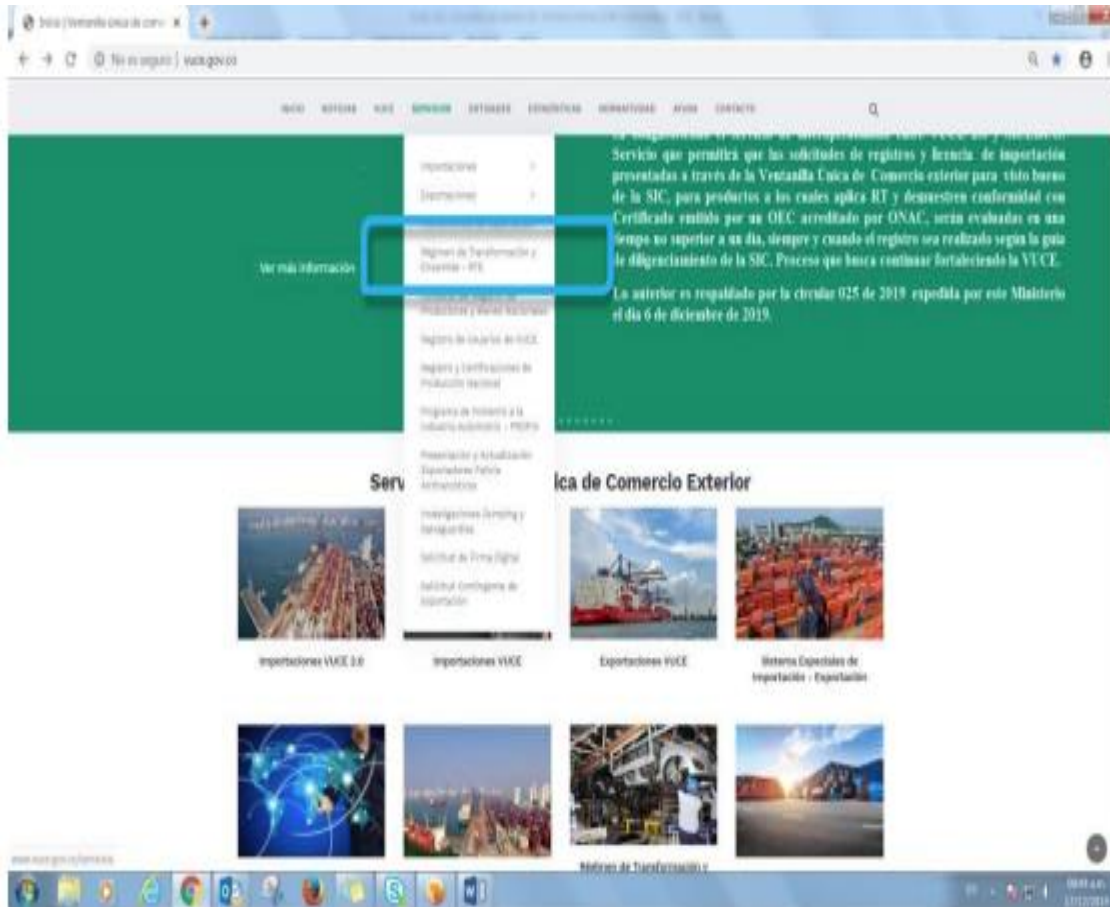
Inicio | Ventanilla única de com ×

No es seguro | vuce.gov.co

INICIO NOTICIAS VUCE SERVICIOS ENTIDADES ESTADÍSTICAS NORMATIVIDAD AYUDA CONTACTO

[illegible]
Servicio que permitirá que las solicitudes de registros y licencia de importación presentadas a través de la Ventanilla Única de Comercio exterior para visto bueno de la SIC, para productos a los cuales aplica RT y demuestren conformidad con Certificado emitido por un OEC acreditado por ONAC, serán evaluadas en un tiempo no superior a un día, siempre y cuando el registro sea realizado según la guía de diligenciamiento de la SIC. Proceso que busca continuar fortaleciendo la VUCE.

Lo anterior es respaldado por la circular 025 de 2019 expedida por este Ministerio el día 6 de diciembre de 2019.

Ver más información

Importaciones
Exportaciones
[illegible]
Régimen de Transformación y Ensamble - RTE
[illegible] Productores y Bienes Nacionales
Registro de Usuarios de VUCE
Registro y Certificaciones de Producción Nacional
Programa de Fomento a la Industria Automotriz - PROFIA
Presentación y Actualización Exportadores Fichas Antinarcóticos
Investigaciones Dumping y Salvaguardias
Solicitud de Firma Digital
Solicitud Contingente de Exportación

Serv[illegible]ica de Comercio Exterior

Importaciones VUCE 2.0
Importaciones VUCE
Exportaciones VUCE
Sistema Especiales de Importación - Exportación

Régimen de Transformación y

www.vuce.gov.co/servicios